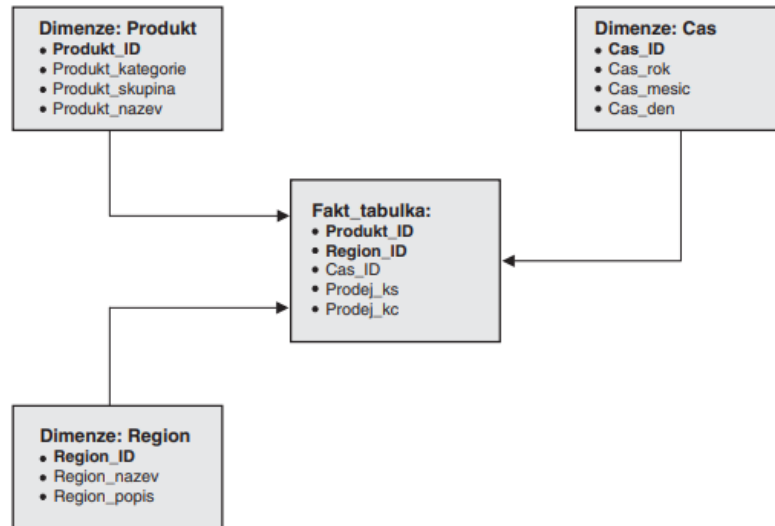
Dimenze: Produkt
• Produkt_ID
• Produkt_kategorie
• Produkt_skupina
• Produkt_nazev

Dimenze: Cas
• Cas_ID
• Cas_rok
• Cas_mesic
• Cas_den

Fakt_tabulka:
• Produkt_ID
• Region_ID
• Cas_ID
• Prodej_ks
• Prodej_kc

Dimenze: Region
• Region_ID
• Region_nazev
• Region_popis